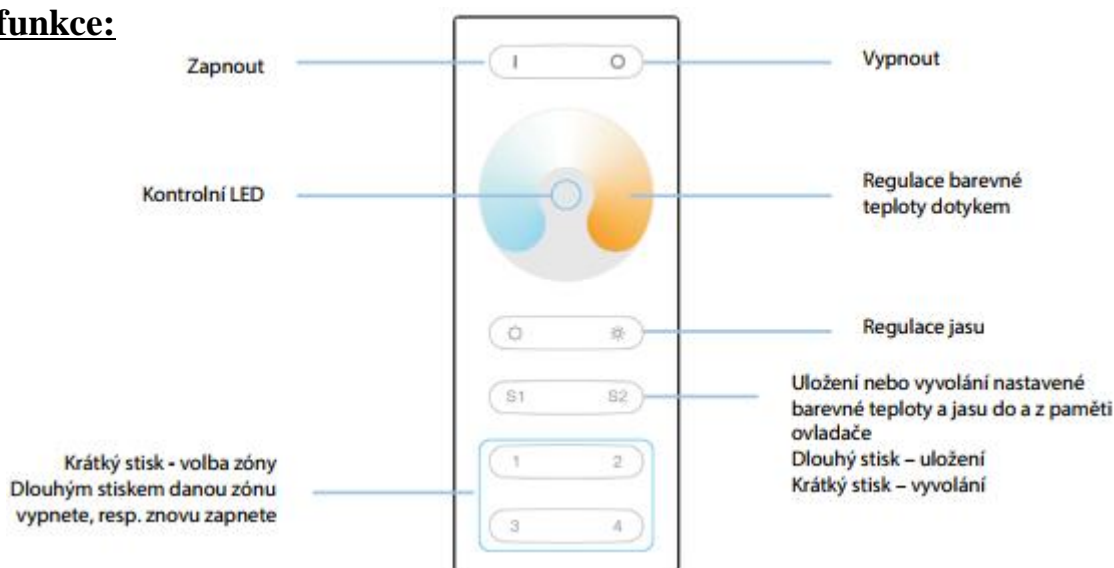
funkce:

Zapnout

I O

Vypnout

Kontrolní LED

Regulace barevné teploty dotykem

Regulace jasu

S1 S2

Uložení nebo vyvolání nastavené barevné teploty a jasu do a z paměti ovladače
Dlouhý stisk – uložení
Krátký stisk – vyvolání

Krátký stisk - volba zóny
Dlouhým stiskem danou zónu vypnete, resp. znovu zapnete

1 2

3 4